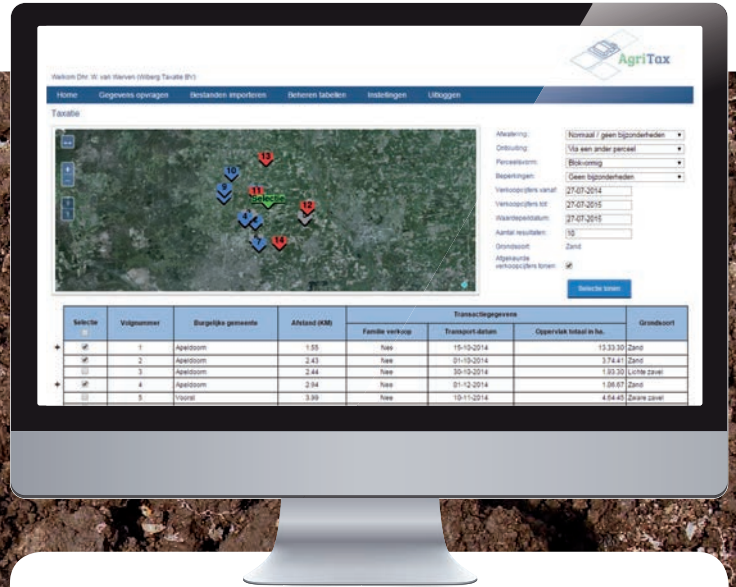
AgriTax

Welkom Dhr. W. van Werven (Wiberg Taxatie BV)

Home Gegevens opvragen Bestanden importeren Beheren tabellen Instellingen Uitloggen

Taxatie

Afwatering: Normaal / geen bijzonderheden
Ontsluiting: Via een ander perceel
Perceelsvorm: Blokvormig
Beperkingen: Geen bijzonderheden
Verkoopcijfers vanaf: 27-07-2014
Verkoopcijfers tot: 27-07-2015
Waardepeildatum: 27-07-2015
Aantal resultaten: 10
Grondsoort: Zand
Afgekeurde verkoopcijfers tonen:

Selectie tonen

| Selectie | Volgnummer | Burgelijke gemeente | Afstand (KM) | Familie verkoop | Transport-datum | Oppervlak totaal in ha. | Grondsoort |
|---|---|---|---|---|---|---|---|
| ☑ | 1 | Apeldoorn | 1.55 | Nee | 15-10-2014 | 13.33.30 | Zand |
| ☑ | 2 | Apeldoorn | 2.43 | Nee | 01-10-2014 | 3.74.41 | Zand |
| ☐ | 3 | Apeldoorn | 2.44 | Nee | 30-10-2014 | 1.93.30 | Lichte zavel |
| ☑ | 4 | Apeldoorn | 2.94 | Nee | 01-12-2014 | 1.06.67 | Zand |
| ☐ | 5 | Voorst | 3.99 | Nee | 10-11-2014 | 4.64.45 | Zware zavel |

Transactiegegevens

Selectie

10 12 13 9 11 4 7 14 5 1